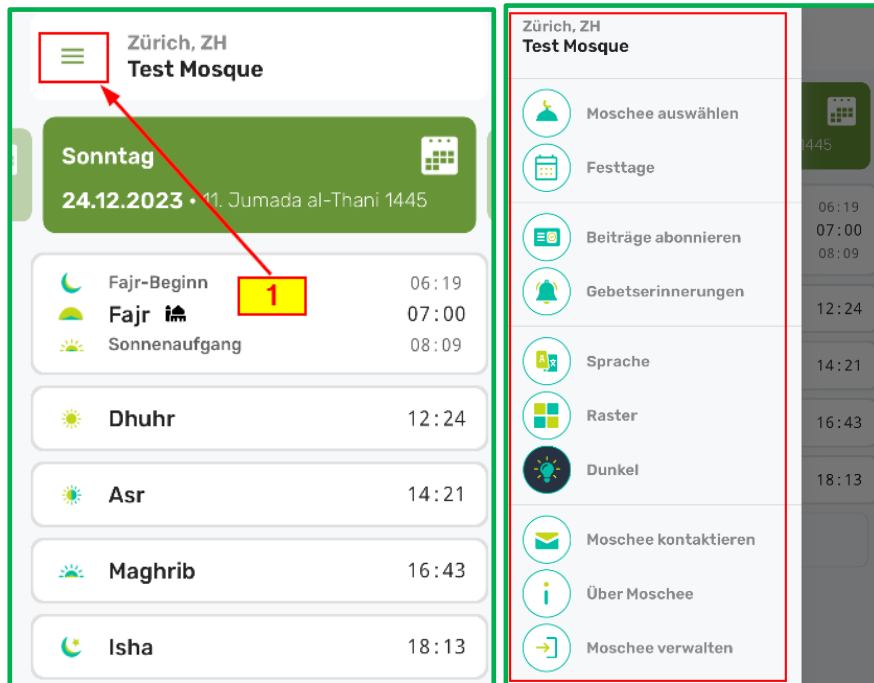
Zürich, ZH
Test Mosque

Sonntag
24.12.2023 • 11. Jumada al-Thani 1445

1

Fajr-Beginn 06:19
Fajr 07:00
Sonnenaufgang 08:09

Dhuhr 12:24

Asr 14:21

Maghrib 16:43

Isha 18:13

Zürich, ZH
Test Mosque

Moschee auswählen
Festtage

Beiträge abonnieren
Gebetserinnerungen

Sprache
Raster
Dunkel

Moschee kontaktieren
Über Moschee
Moschee verwalten

1445
06:19
07:00
08:09
12:24
14:21
16:43
18:13